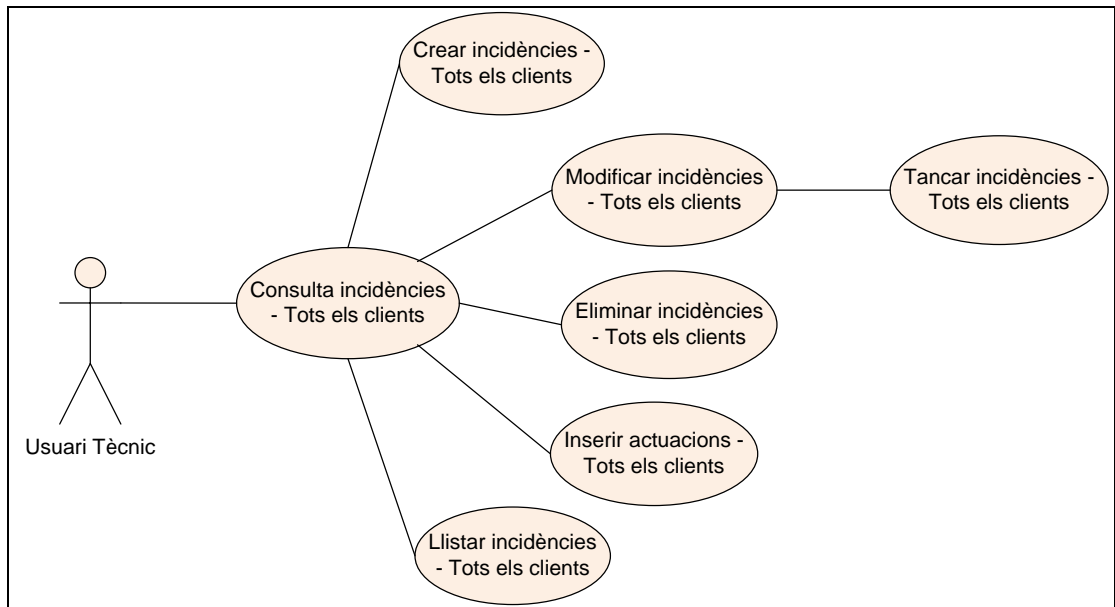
Crear incidències - Tots els clients

Modificar incidències - Tots els clients

Tancar incidències - Tots els clients

Consulta incidències - Tots els clients

Eliminar incidències - Tots els clients

Inserir actuacions - Tots els clients

Llistar incidències - Tots els clients

Usuari Tècnic